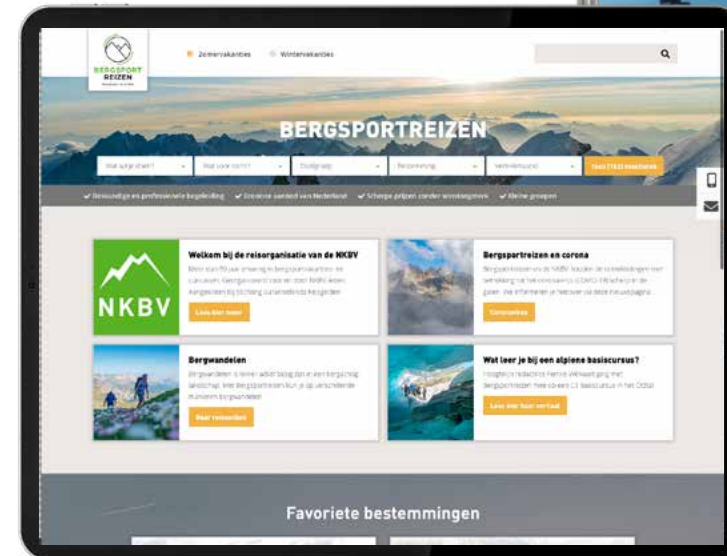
BERGSPORT REIZEN

Zomervakanties

Wintervakanties

BERGSPORTREIZEN

Wat wil je doen?

Wat voor reis?

Duur

Reisperiode

Vertrekmaand

Toon (743) resultaten

✔ Deskundige en professionele begeleiding ✔ Grootste aanbod van Nederland ✔ Scherpe prijzen zonder winstoogmerk ✔ Kleine groepen

NKBV

Welkom bij de reisorganisatie van de NKBV

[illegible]

Lees hier meer

Bergsportreizen en corona

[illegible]

Coronainfo

Bergwandelen

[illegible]

Naar reisaanbod

Wat leer je bij een alpiene basiscursus?

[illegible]

Lees hier haar verhaal

Favoriete bestemmingen